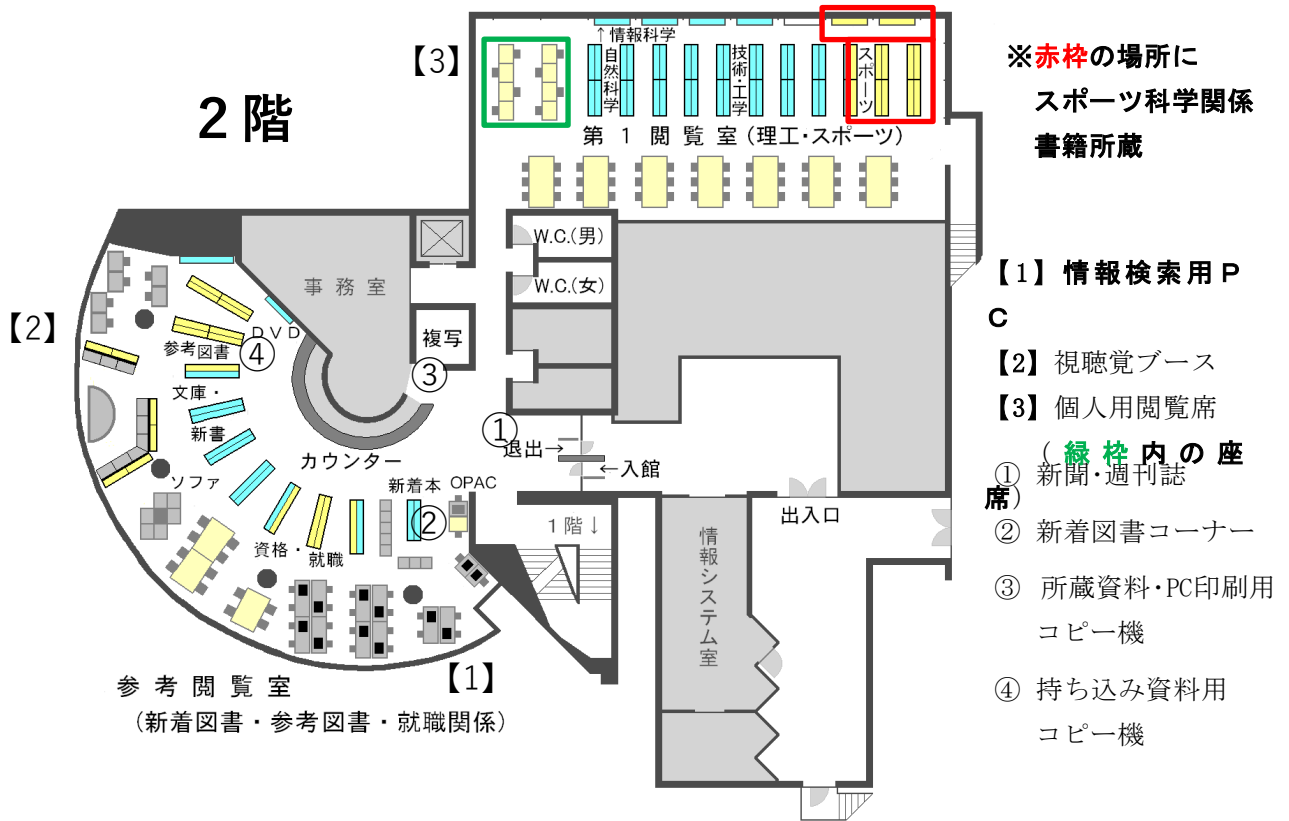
2階

【3】

↑情報科学

自然科学

技術・工学

スポーツ

第 1 閲 覧 室（理工・スポーツ）

※赤枠の場所に
スポーツ科学関係
書籍所蔵

W.C.(男)

W.C.(女)

事 務 室

複写

【2】

DVD

参考図書 ④

③

文庫・

新書

カウンター

①

退出→

←入館

ソファ

新着本 OPAC

②

資格・就職

1階↓

情報システム室

出入口

【1】

参 考 閲 覧 室
（新着図書・参考図書・就職関係）

【1】情報検索用PC
【2】視聴覚ブース
【3】個人用閲覧席
（緑枠内の座席）

① 新聞・週刊誌
② 新着図書コーナー
③ 所蔵資料・PC印刷用コピー機
④ 持ち込み資料用コピー機